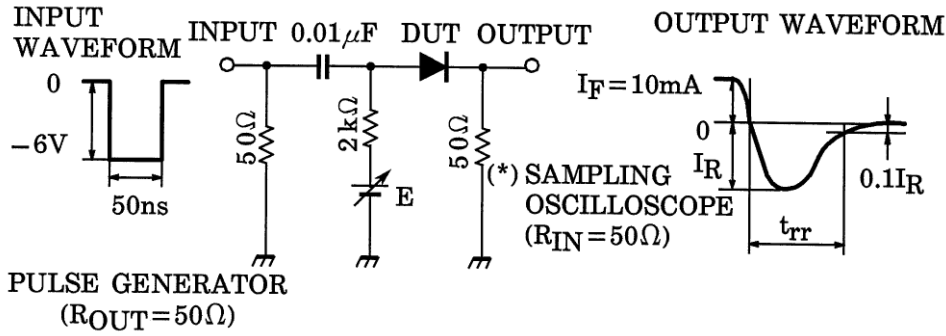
INPUT WAVEFORM

0

$-6V$

50ns

INPUT $0.01\mu F$ DUT OUTPUT

$50\Omega$

$2k\Omega$

E

$50\Omega$

(*) SAMPLING OSCILLOSCOPE ($R_{IN}=50\Omega$)

PULSE GENERATOR ($R_{OUT}=50\Omega$)

OUTPUT WAVEFORM

$I_F=10mA$

0

$I_R$

$0.1I_R$

$t_{rr}$